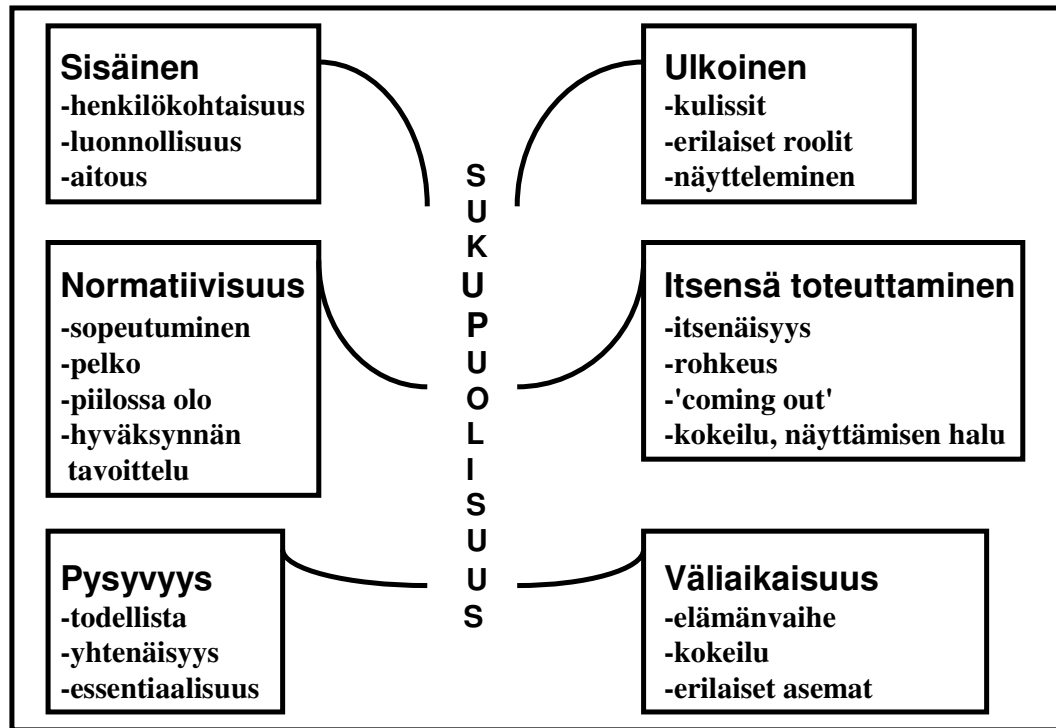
Sisäinen
-henkilökohtaisuus
-luonnollisuus
-aitous

Ulkoinen
-kulissit
-erilaiset roolit
-näytteleminen

S
U
K
U
P
U
O
L
I
S
U
U
S

Normatiivisuus
-sopeutuminen
-pelko
-piilossa olo
-hyväksynnän tavoittelu

Itsensä toteuttaminen
-itsenäisyys
-rohkeus
-'coming out'
-kokeilu, näyttämisen halu

Pysyvyys
-todellista
-yhtenäisyys
-essentiaalisuus

Väliaikaisuus
-elämänvaihe
-kokeilu
-erilaiset asemat